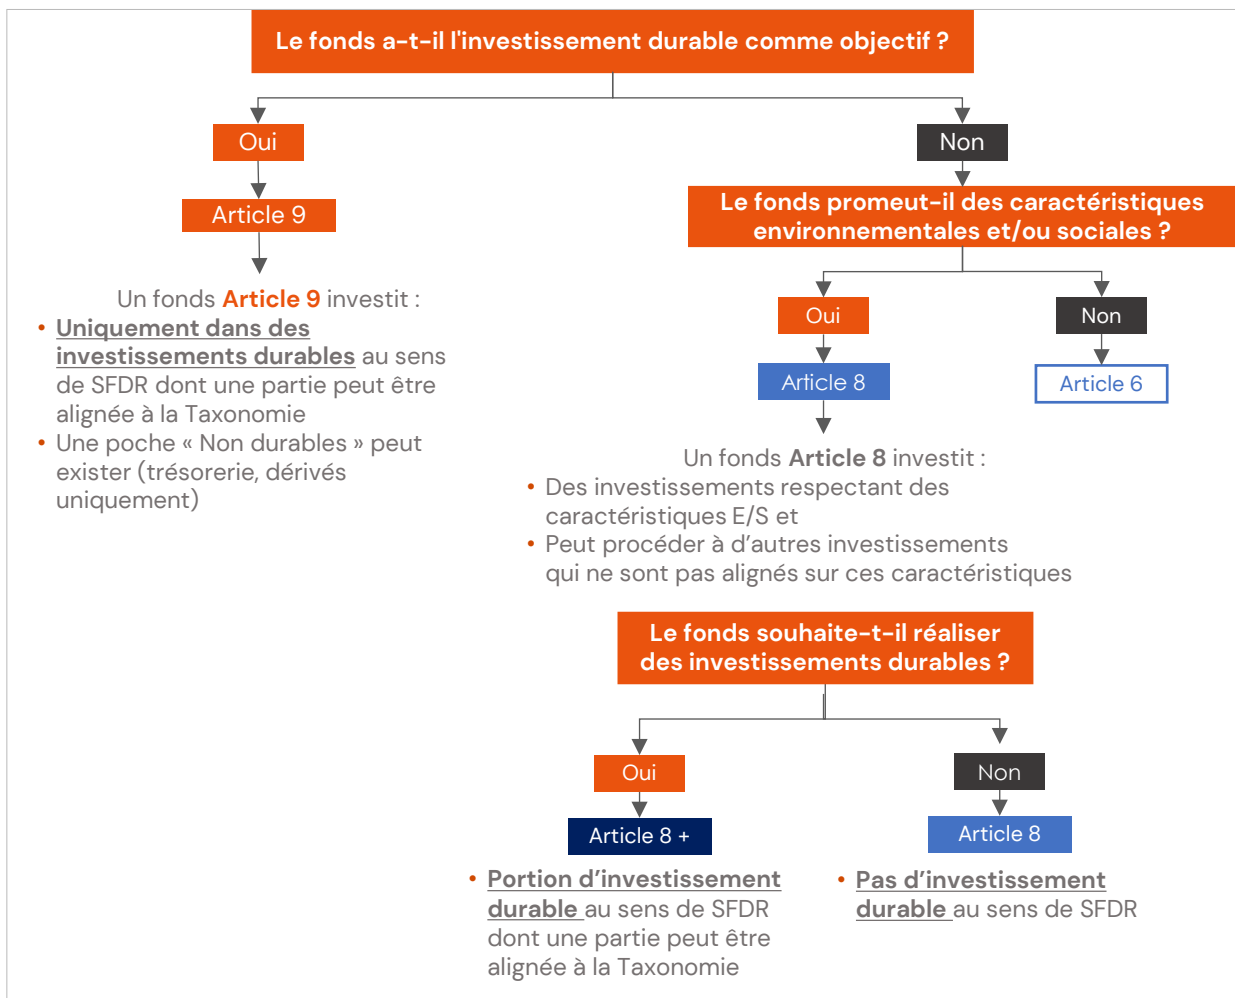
Le fonds a-t-il l'investissement durable comme objectif ?

Oui

Article 9

Un fonds **Article 9** investit :

- **Uniquement dans des investissements durables** au sens de SFDR dont une partie peut être alignée à la Taxonomie
- Une poche « Non durables » peut exister (trésorerie, dérivés uniquement)

Non

Le fonds promeut-il des caractéristiques environnementales et/ou sociales ?

Oui

Article 8

Non

Article 6

Un fonds **Article 8** investit :

- Des investissements respectant des caractéristiques E/S et
- Peut procéder à d'autres investissements qui ne sont pas alignés sur ces caractéristiques

Le fonds souhaite-t-il réaliser des investissements durables ?

Oui

Article 8 +

- **Portion d'investissement durable** au sens de SFDR dont une partie peut être alignée à la Taxonomie

Non

Article 8

- **Pas d'investissement durable** au sens de SFDR